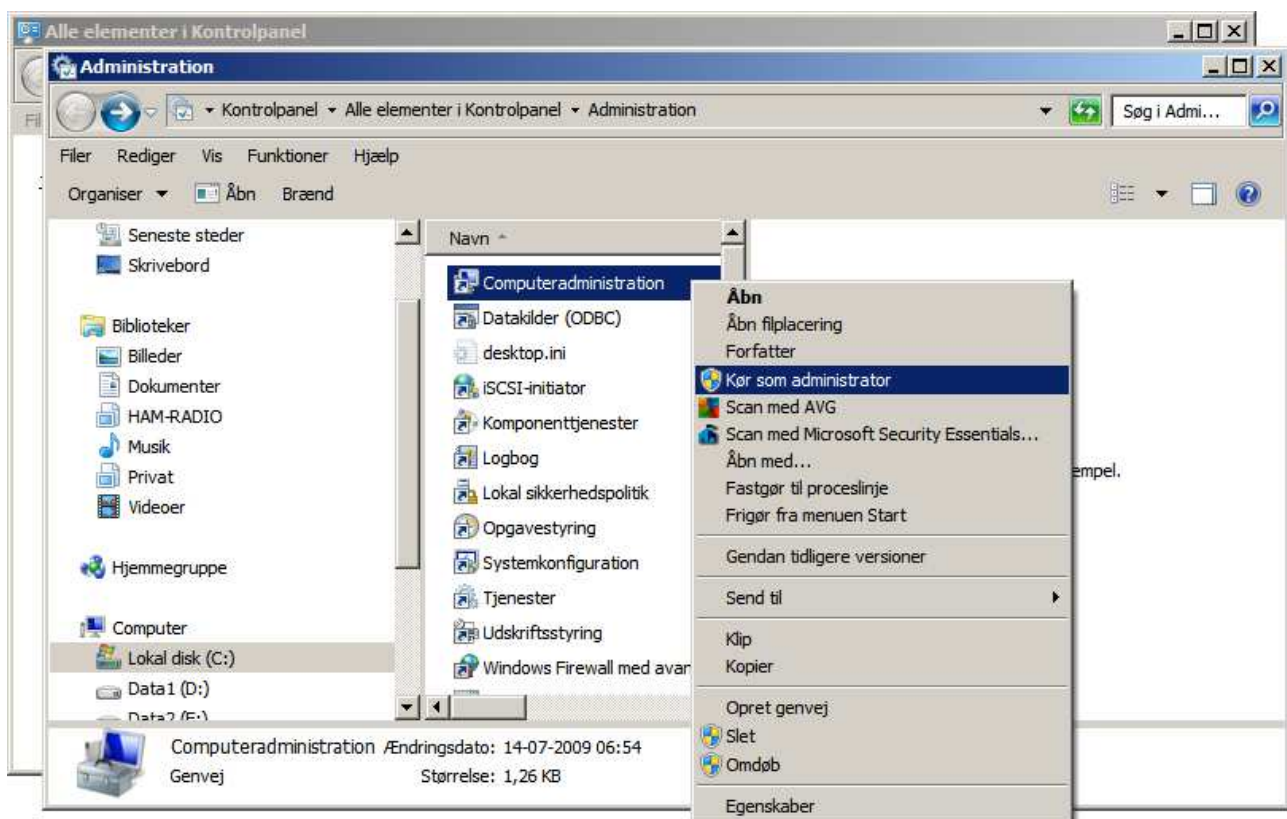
Alle elementer i Kontrolpanel

Administration

Kontrolpanel ▸ Alle elementer i Kontrolpanel ▸ Administration

Søg i Admi...

Filer Rediger Vis Funktioner Hjælp

Organiser ▾ Åbn Brænd

Seneste steder
Skrivebord

Biblioteker
Billeder
Dokumenter
HAM-RADIO
Musik
Privat
Videoer

Hjemmegruppe

Computer
Lokal disk (C:)
Data1 (D:)
Data2 (E:)

Navn

Computeradministration
Datakilder (ODBC)
desktop.ini
iSCSI-initiator
Komponenttjenester
Logbog
Lokal sikkerhedspolitik
Opgavestyring
Systemkonfiguration
Tjenester
Udskriftsstyring
Windows Firewall med avan

Åbn
Åbn filplacering
Forfatter
Kør som administrator
Scan med AVG
Scan med Microsoft Security Essentials...
Åbn med...
Fastgør til proceslinje
Frigør fra menuen Start
Gendan tidligere versioner
Send til
Klip
Kopier
Opret genvej
Slet
Omdøb
Egenskaber

empel.

Computeradministration Ændringsdato: 14-07-2009 06:54
Genvej Størrelse: 1,26 KB